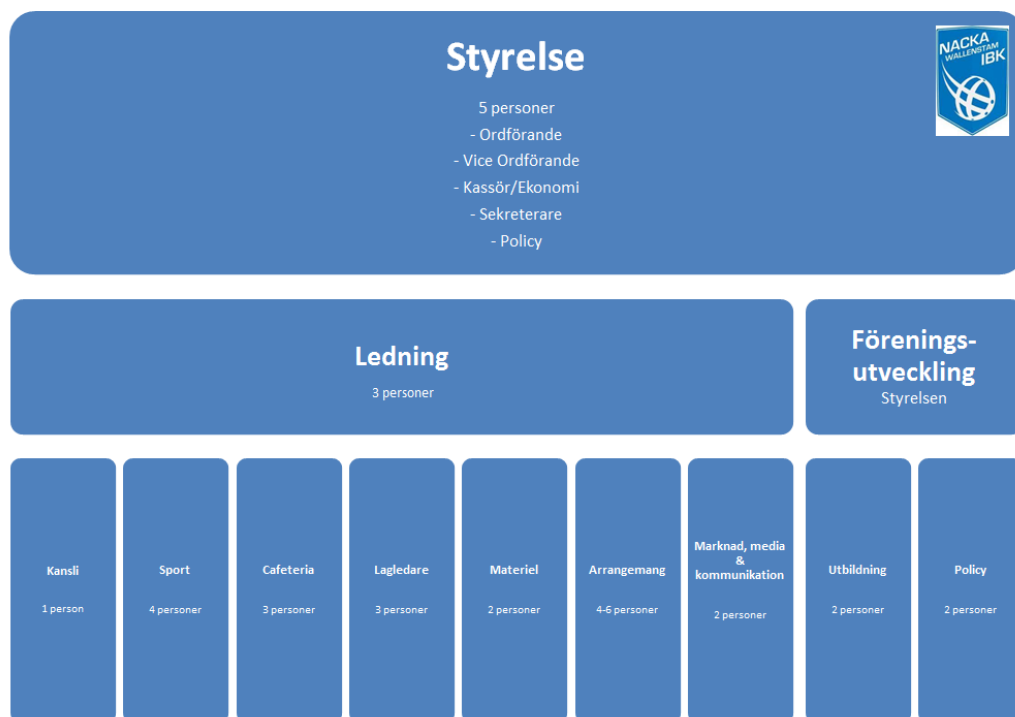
Styrelse

5 personer
- Ordförande
- Vice Ordförande
- Kassör/Ekonomi
- Sekreterare
- Policy

NACKA WALLENSTAM IBK

Ledning
3 personer

Förenings-utveckling
Styrelsen

Kansli
1 person

Sport
4 personer

Cafeteria
3 personer

Lagledare
3 personer

Materiel
2 personer

Arrangemang
4-6 personer

Marknad, media & kommunikation
2 personer

Utbildning
2 personer

Policy
2 personer